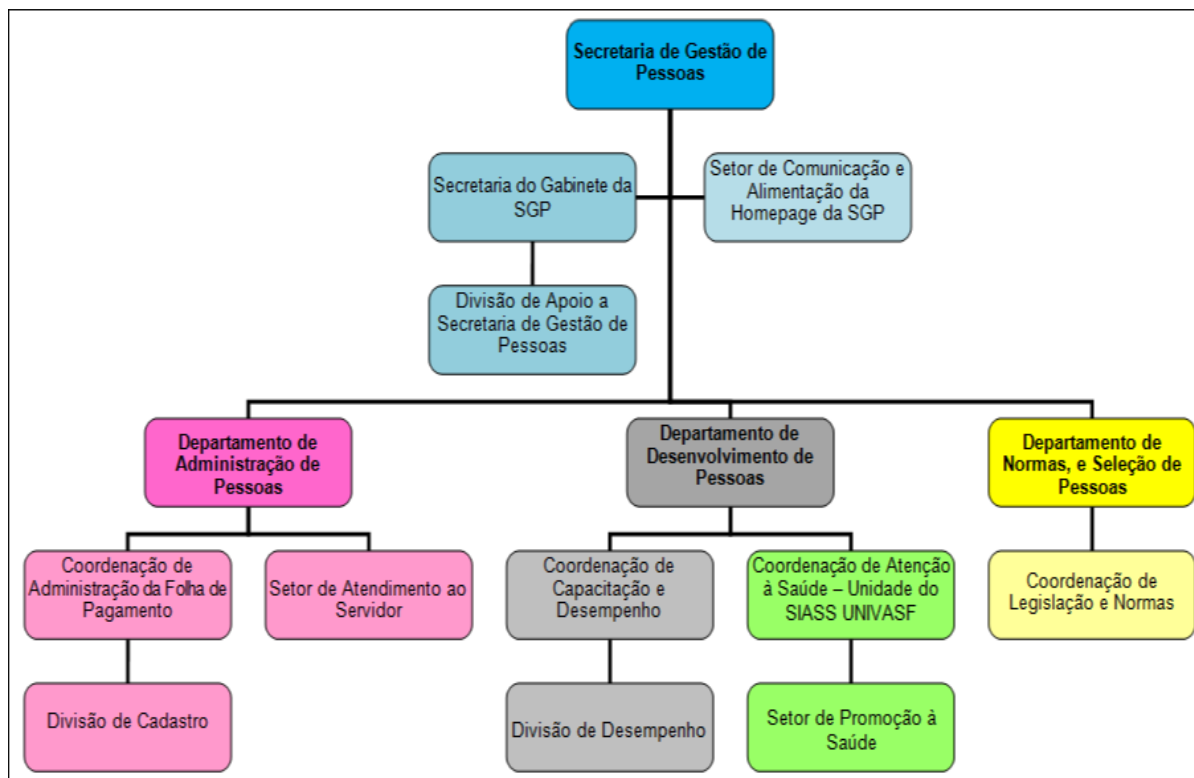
Secretaria de Gestão de Pessoas

Secretaria do Gabinete da SGP

Setor de Comunicação e Alimentação da Homepage da SGP

Divisão de Apoio a Secretaria de Gestão de Pessoas

Departamento de Administração de Pessoas

Departamento de Desenvolvimento de Pessoas

Departamento de Normas, e Seleção de Pessoas

Coordenação de Administração da Folha de Pagamento

Setor de Atendimento ao Servidor

Coordenação de Capacitação e Desempenho

Coordenação de Atenção à Saúde – Unidade do SIASS UNIVASF

Coordenação de Legislação e Normas

Divisão de Cadastro

Divisão de Desempenho

Setor de Promoção à Saúde